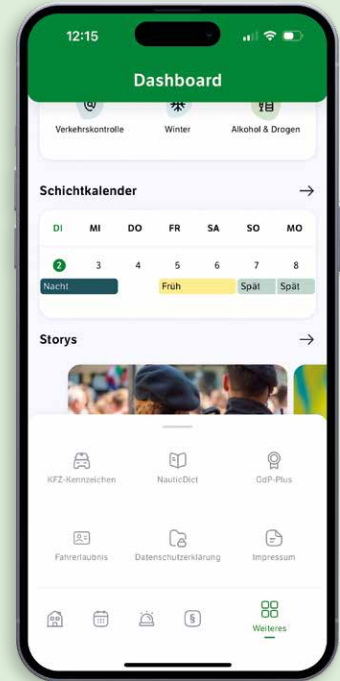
12:15

Dashboard

Verkehrskontrolle

Winter

Alkohol & Drogen

Schichtkalender

| DI | MI | DO | FR | SA | SO | MO |
|---|---|---|---|---|---|---|
| 2 | 3 | 4 | 5 | 6 | 7 | 8 |
| Nacht | | | Früh | | Spät | Spät |

Storys

KFZ-Kennzeichen

NauticDict

GdP-Plus

Fahrerlaubnis

Datenschutzerklärung

Impressum

Weiteres